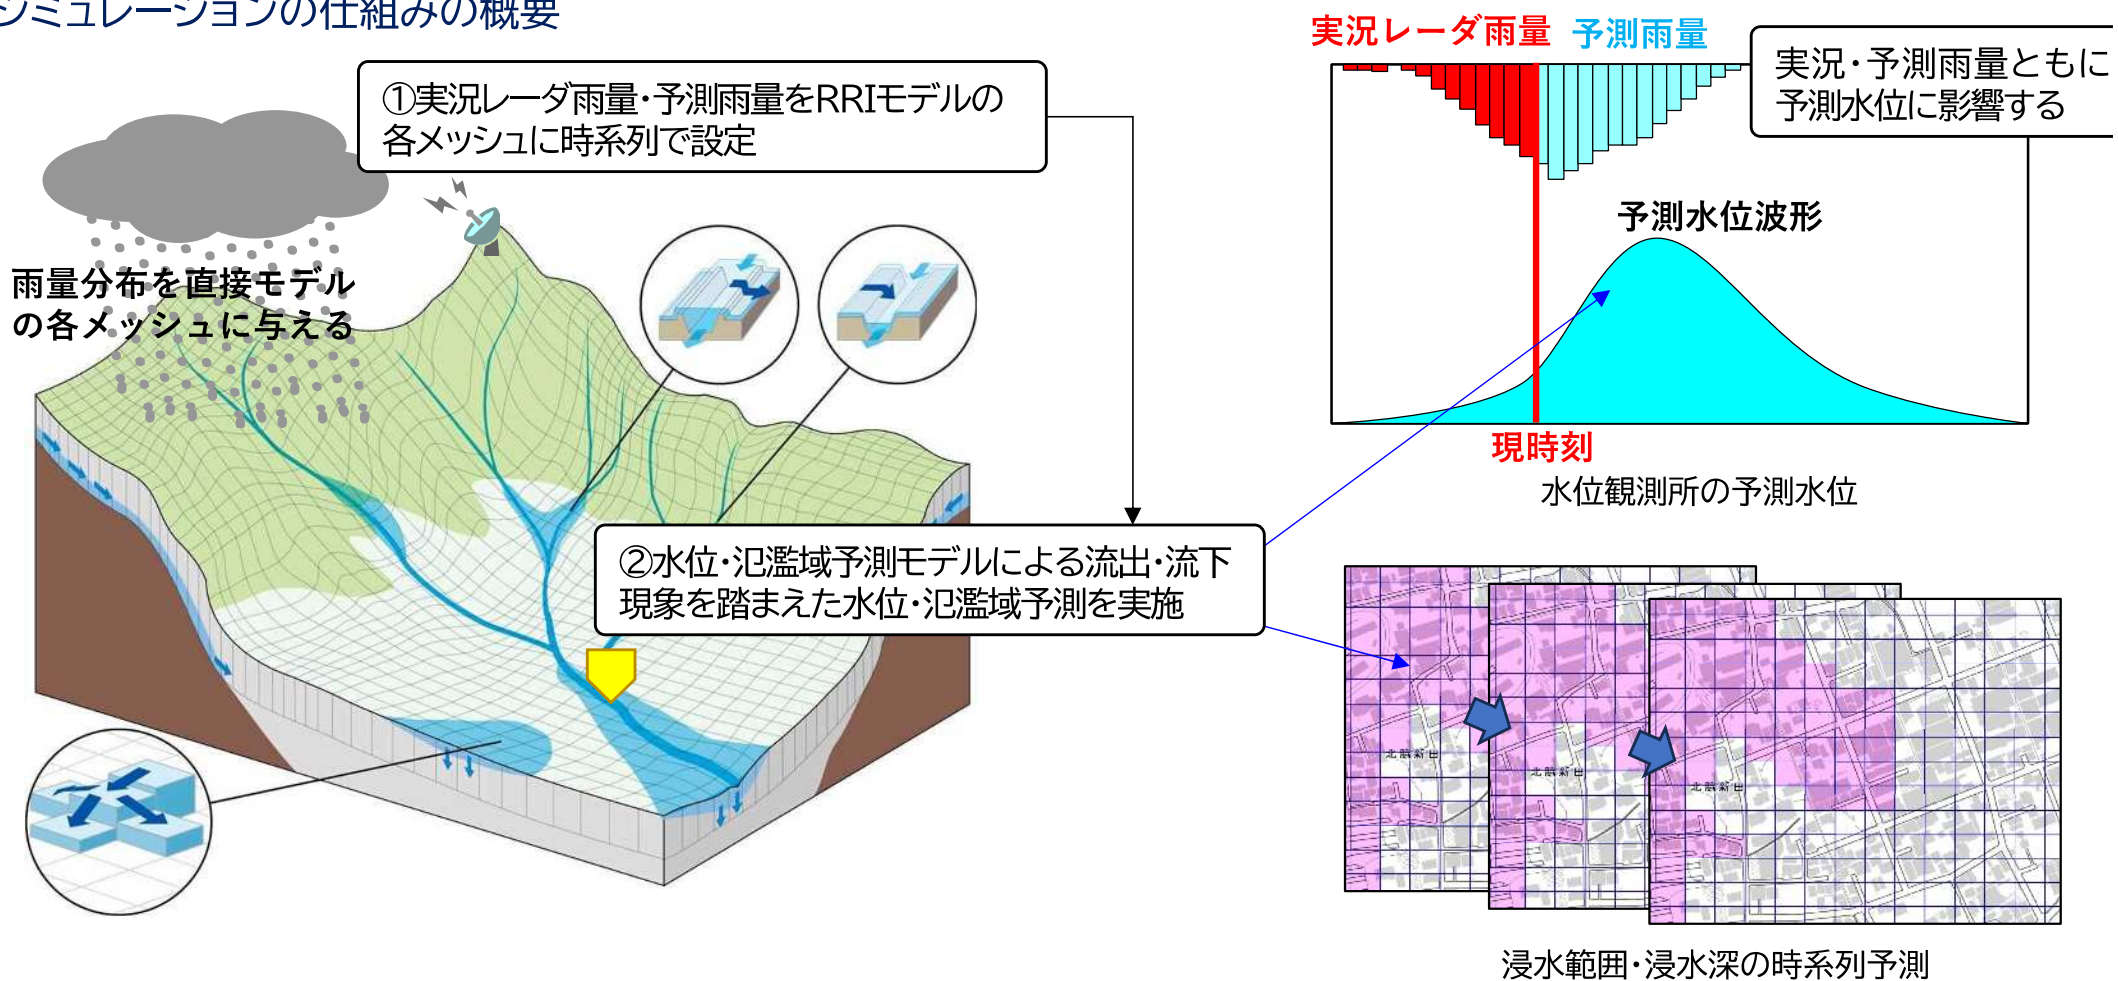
シミュレーションの仕組みの概要

①実況レーダ雨量・予測雨量をRRIモデルの各メッシュに時系列で設定

実況レーダ雨量　予測雨量

実況・予測雨量ともに予測水位に影響する

予測水位波形

現時刻

水位観測所の予測水位

雨量分布を直接モデルの各メッシュに与える

②水位・氾濫域予測モデルによる流出・流下現象を踏まえた水位・氾濫域予測を実施

浸水範囲・浸水深の時系列予測